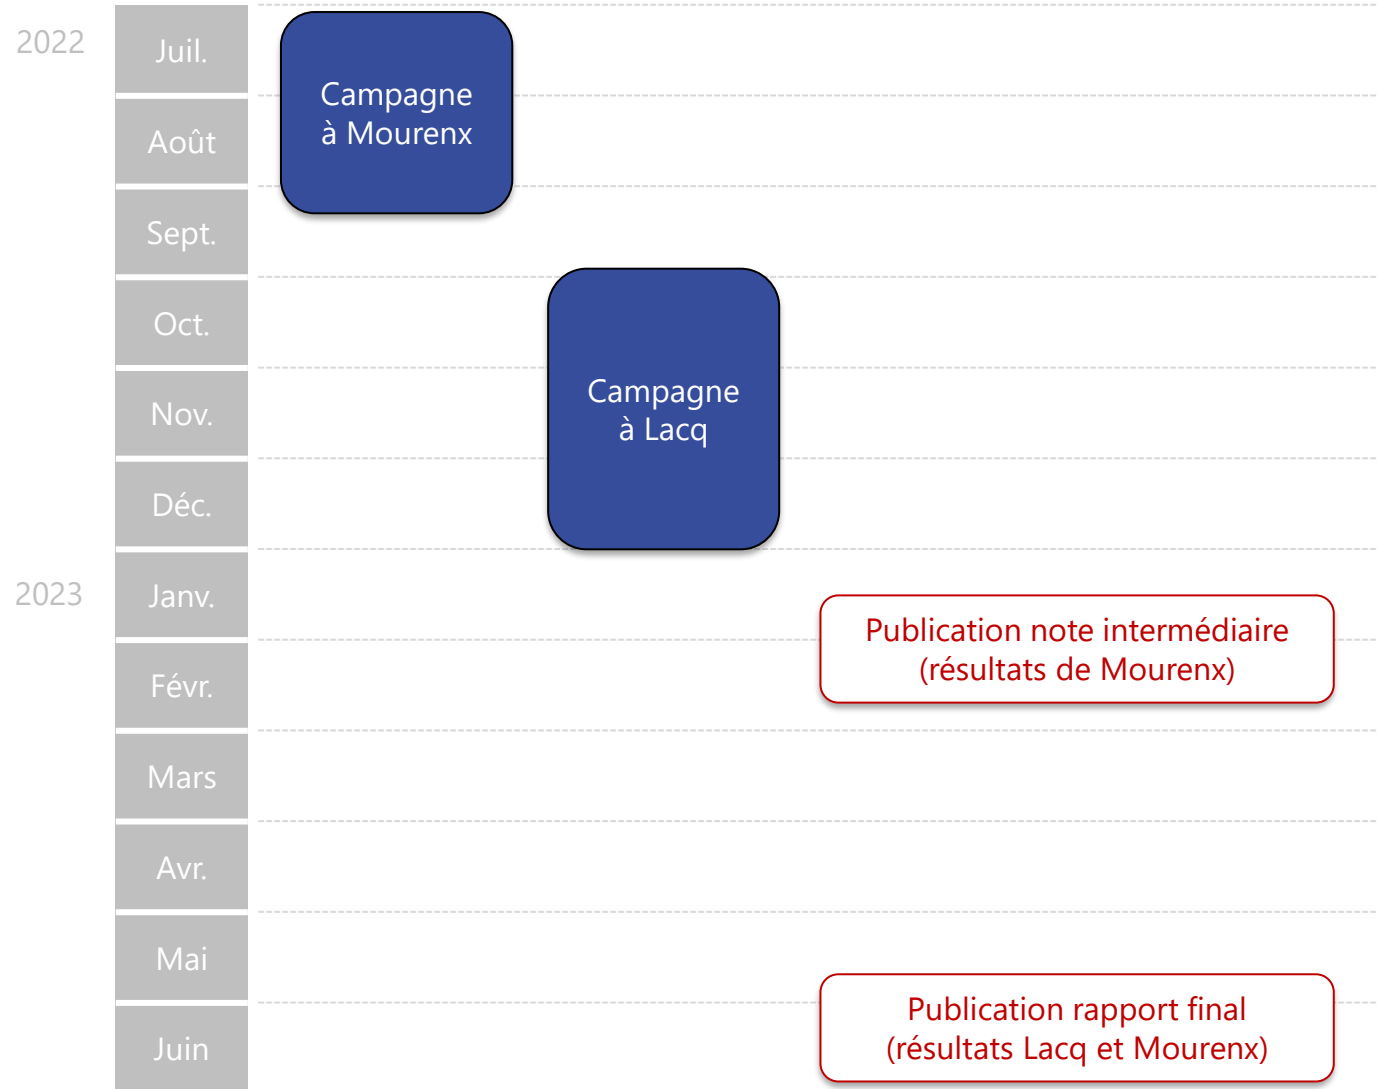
2022
Juil.
Août
Sept.
Oct.
Nov.
Déc.
2023
Janv.
Févr.
Mars
Avr.
Mai
Juin

Campagne à Mourenx

Campagne à Lacq

Publication note intermédiaire (résultats de Mourenx)

Publication rapport final (résultats Lacq et Mourenx)